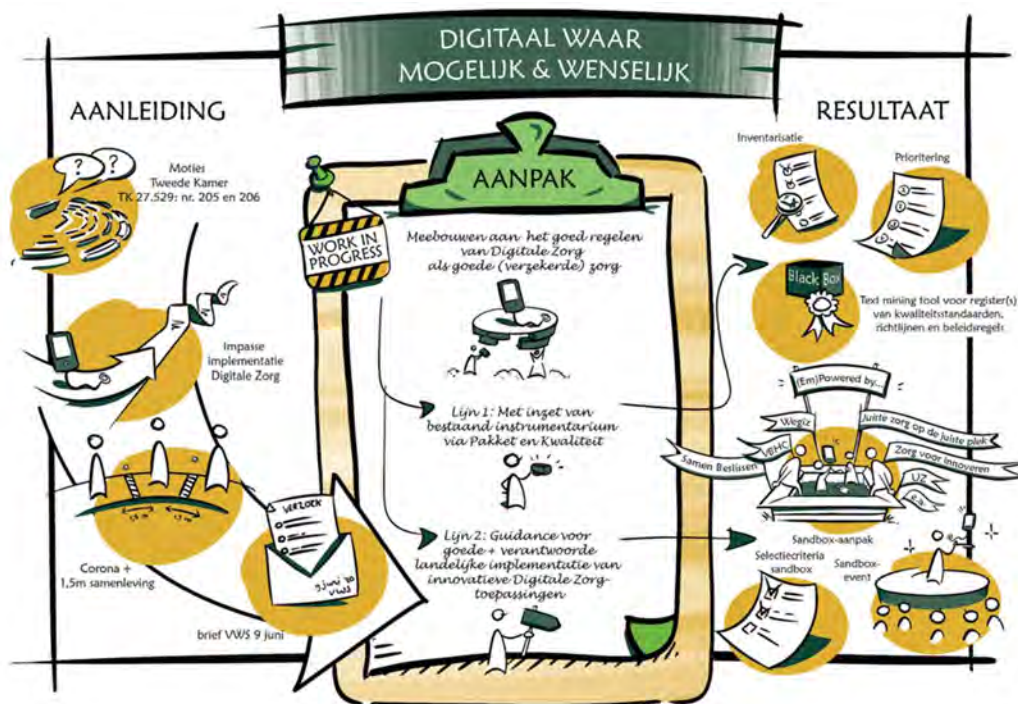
DIGITAAL WAAR
MOGELIJK & WENSELIJK

AANLEIDING

Moties
Tweede Kamer
TK 27.529: nr. 205 en 206

Impasse
implementatie
Digitale Zorg

1,5 m
1,5 m

Corona +
1,5m samenleving

VERZOEK

9 juni
VWS

brief VWS 9 juni

WORK IN PROGRESS

AANPAK

Meebouwen aan het goed regelen van Digitale Zorg als goede (verzekerde) zorg

Lijn 1: Met inzet van bestaand instrumentarium via Pakket en Kwaliteit

Lijn 2: Guidance voor goede + verantwoorde landelijke implementatie van innovatieve Digitale Zorg-toepassingen

RESULTAAT

Inventarisatie

Prioritering

Black Box

Text mining tool voor register(s) van kwaliteitsstandaarden, richtlijnen en beleidsregels

(Em)Powered by...

Wegiz

Juiste zorg op de juiste plek

VEHC

Samen Beslissen

Zorg voor innoveren

IJZ

e.a.

Sandbox-aanpak

Selectiecriteria sandbox

Sandbox-event